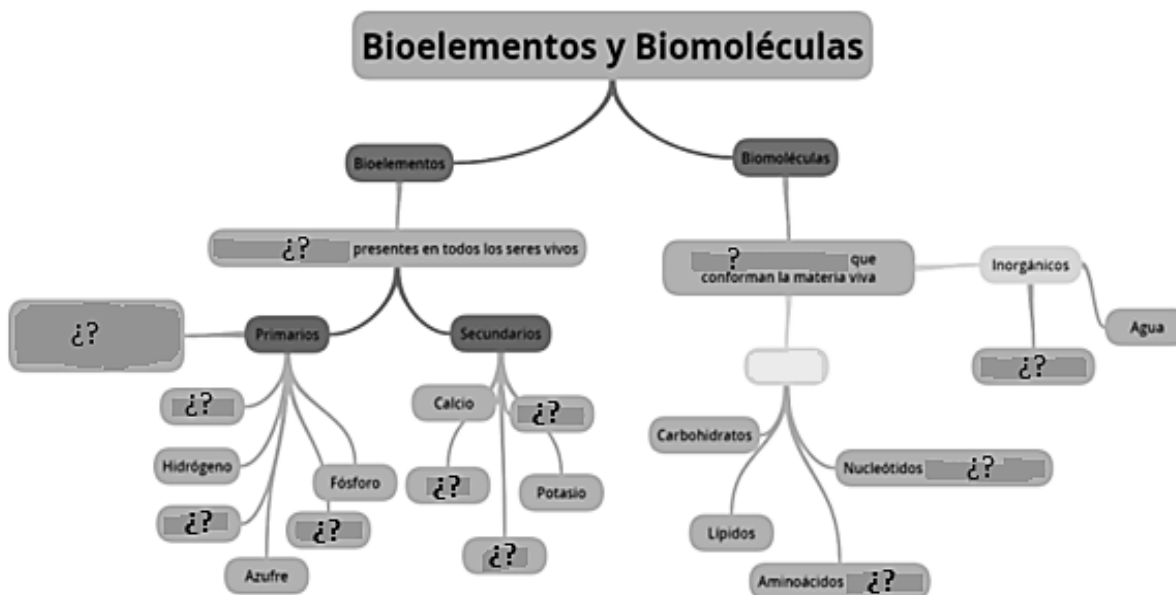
Bioelementos y Biomoléculas

Bioelementos

Biomoléculas

¿? presentes en todos los seres vivos

? que conforman la materia viva

Inorgánicos

Agua

¿?

¿?

Primarios

Secundarios

¿?

Hidrógeno

¿?

Azufre

Fósforo

¿?

Calcio

¿?

¿?

Potasio

¿?

Carbohidratos

Lípidos

Nucleótidos ¿?

Aminoácidos ¿?